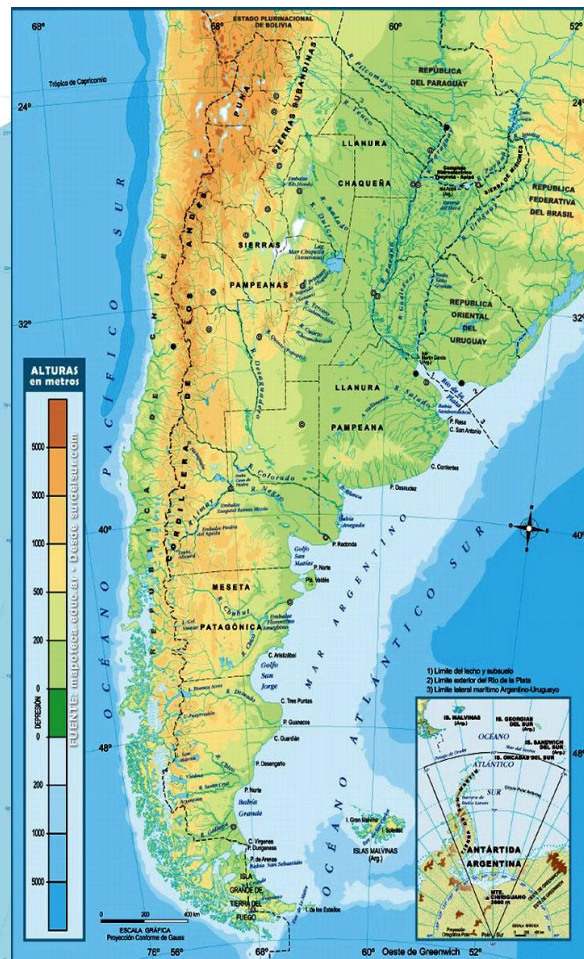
68°
64°
60°
56°
ESTADO PLURINACIONAL DE BOLIVIA
Trópico de Capricornio
24°
24°
REPÚBLICA DEL PARAGUAY
PUNA
SIERRAS SUBANDINAS
LLANURA
CHAQUEÑA
REPÚBLICA FEDERATIVA DEL BRASIL
SIERRAS
PAMPEANAS
32°
32°
REPÚBLICA ORIENTAL DEL URUGUAY
OCÉANO PACÍFICO SUR
CORDILLERA DE LOS ANDES
REPÚBLICA DE CHILE
ALTURAS en metros
5000
3000
2000
1000
500
200
0
DEPRESIÓN
0
200
1000
5000
LLANURA
PAMPEANA
Río de la Plata
P. Rasa
C. San Antonio
C. Corrientes
R. Colorado
R. Negro
P. Desnudez
40°
40°
Bahía Anegada
P. Redonda
Golfo San Matías
P. Norte
Pla. Valdés
MESETA
PATAGÓNICA
C. Aristizábal
Golfo San Jorge
C. Tres Puntas
MAR ARGENTINO
OCÉANO ATLÁNTICO SUR
P. Guanaco
C. Guardián
48°
48°
P. Desengaño
P. Norte
Bahía Grande
C. Vírgenes
P. Dungeness
P. de Arenas
Bahía San Sebastián
ISLA GRANDE DE TIERRA DEL FUEGO
I. de los Estados
I. Gran Malvina
I. Soledad
ISLAS MALVINAS (Arg.)
1) Límite del lecho y subsuelo
2) Límite exterior del Río de la Plata
3) Límite lateral marítimo Argentino-Uruguayo
IS. MALVINAS (Arg.)
IS. GEORGIAS DEL SUR (Arg.)
IS. SANDWICH DEL SUR (Arg.)
IS. ORCADAS DEL SUR (Arg.)
OCÉANO ATLÁNTICO SUR
ANTÁRTIDA ARGENTINA
ESCALA GRÁFICA
0 200 400 km
Proyección Conforme de Gauss
76°
56°
68°
60° Oeste de Greenwich 52°
FUENTE: mapoteca.educ.ar - Diseño: educ.ar.com